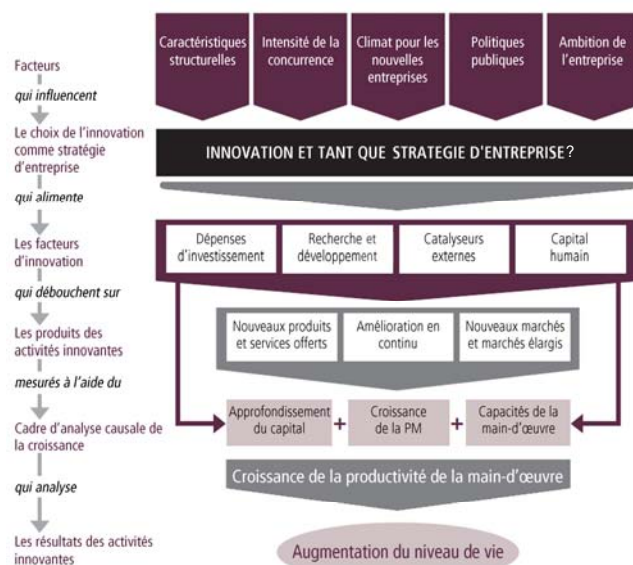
Facteurs
qui influencent
Le choix de l'innovation comme stratégie d'entreprise
qui alimente
Les facteurs d'innovation
qui débouchent sur
Les produits des activités innovantes
mesurés à l'aide du
Cadre d'analyse causale de la croissance
qui analyse
Les résultats des activités innovantes

Caractéristiques structurelles
Intensité de la concurrence
Climat pour les nouvelles entreprises
Politiques publiques
Ambition de l'entreprise

INNOVATION ET TANT QUE STRATEGIE D'ENTREPRISE?

Dépenses d'investissement
Recherche et développement
Catalyseurs externes
Capital humain

Nouveaux produits et services offerts
Amélioration en continu
Nouveaux marchés et marchés élargis

Approfondissement du capital
+
Croissance de la PM
+
Capacités de la main-d'œuvre

Croissance de la productivité de la main-d'œuvre

Augmentation du niveau de vie